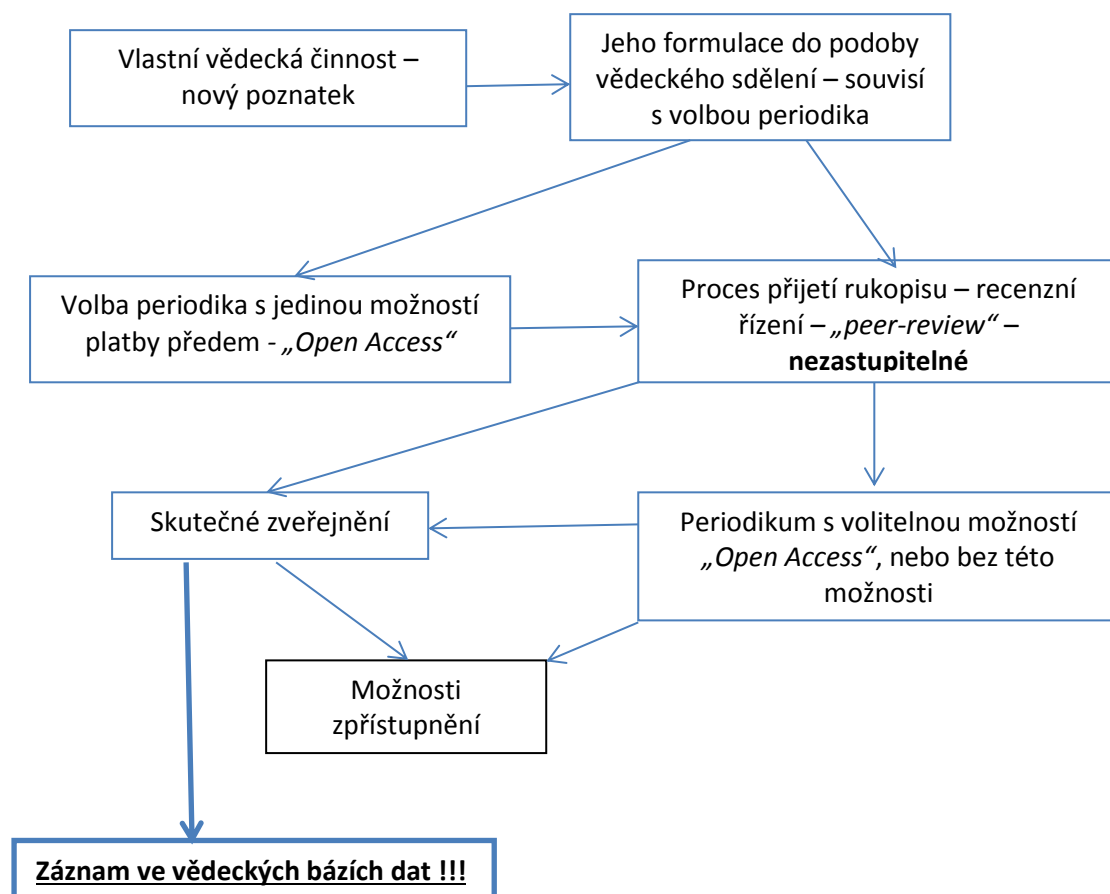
Vlastní vědecká činnost – nový poznatek

Jeho formulace do podoby vědeckého sdělení – souvisí s volbou periodika

Volba periodika s jedinou možností platby předem - „Open Access“

Proces přijetí rukopisu – recenzní řízení – „peer-review“ – **nezastupitelné**

Skutečné zveřejnění

Periodikum s volitelnou možností „Open Access“, nebo bez této možnosti

Možnosti zpřístupnění

**Záznam ve vědeckých bázích dat !!!**